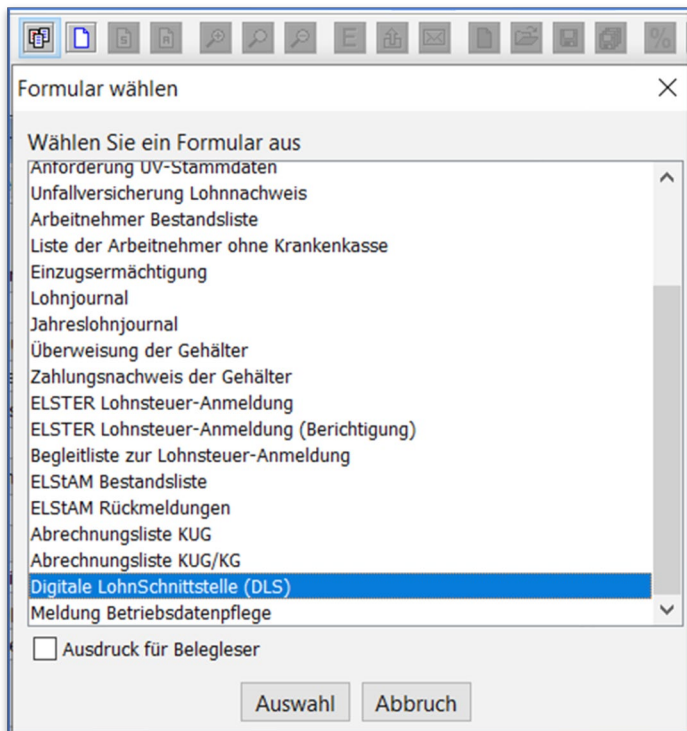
E

%

Formular wählen

Wählen Sie ein Formular aus

Anforderung UV-Stammdaten
Unfallversicherung Lohnnachweis
Arbeitnehmer Bestandsliste
Liste der Arbeitnehmer ohne Krankenkasse
Einzugsermächtigung
Lohnjournal
Jahreslohnjournal
Überweisung der Gehälter
Zahlungsnachweis der Gehälter
ELSTER Lohnsteuer-Anmeldung
ELSTER Lohnsteuer-Anmeldung (Berichtigung)
Begleitliste zur Lohnsteuer-Anmeldung
ELStAM Bestandsliste
ELStAM Rückmeldungen
Abrechnungsliste KUG
Abrechnungsliste KUG/KG
Digitale LohnSchnittstelle (DLS)
Meldung Betriebsdatenpflege

Ausdruck für Belegleser

Auswahl
Abbruch